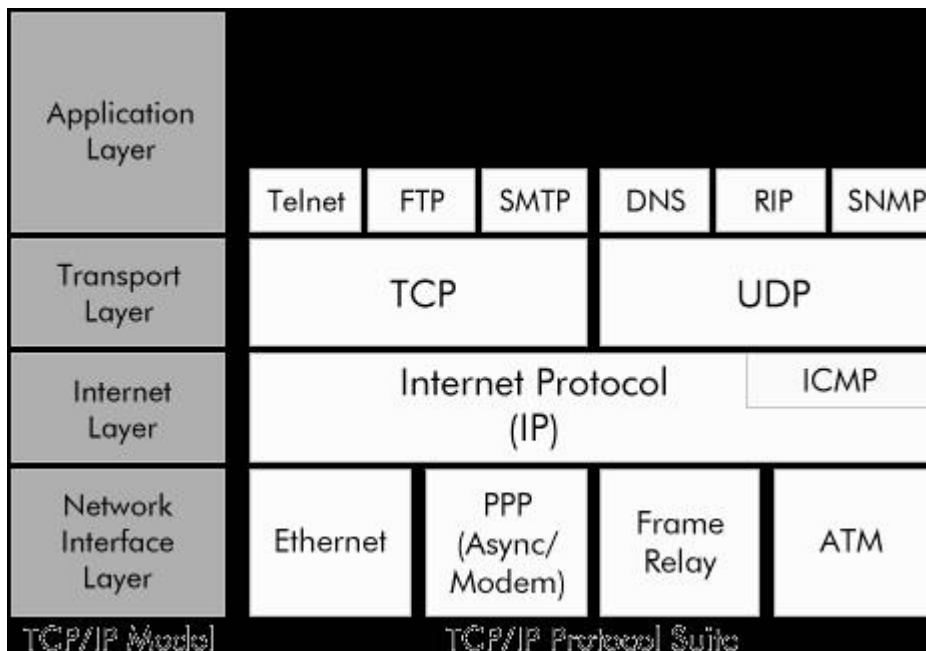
Application Layer

Telnet
FTP
SMTP
DNS
RIP
SNMP

Transport Layer

TCP
UDP

Internet Layer

Internet Protocol (IP)
ICMP

Network Interface Layer

Ethernet
PPP (Async/ Modem)
Frame Relay
ATM

TCP/IP Model
TCP/IP Protocol Suite